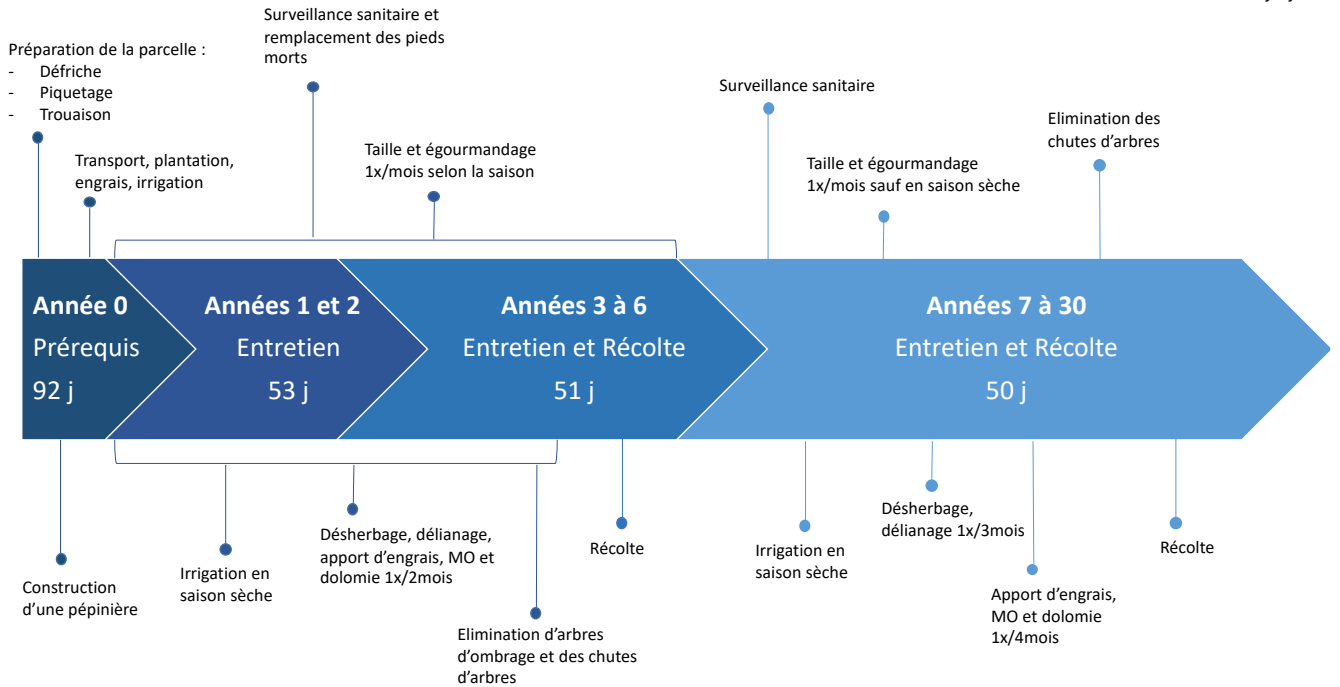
Surveillance sanitaire et remplacement des pieds morts

Préparation de la parcelle :
- Défriche
- Piquetage
- Trouaison

Transport, plantation, engrais, irrigation

Taille et égourmandage 1x/mois selon la saison

Surveillance sanitaire

Taille et égourmandage 1x/mois sauf en saison sèche

Elimination des chutes d'arbres

**Année 0**
Prérequis
92 j

**Années 1 et 2**
Entretien
53 j

**Années 3 à 6**
Entretien et Récolte
51 j

**Années 7 à 30**
Entretien et Récolte
50 j

Construction d'une pépinière

Irrigation en saison sèche

Désherbage, délianage, apport d'engrais, MO et dolomie 1x/2mois

Elimination d'arbres d'ombrage et des chutes d'arbres

Récolte

Irrigation en saison sèche

Désherbage, délianage 1x/3mois

Apport d'engrais, MO et dolomie 1x/4mois

Récolte